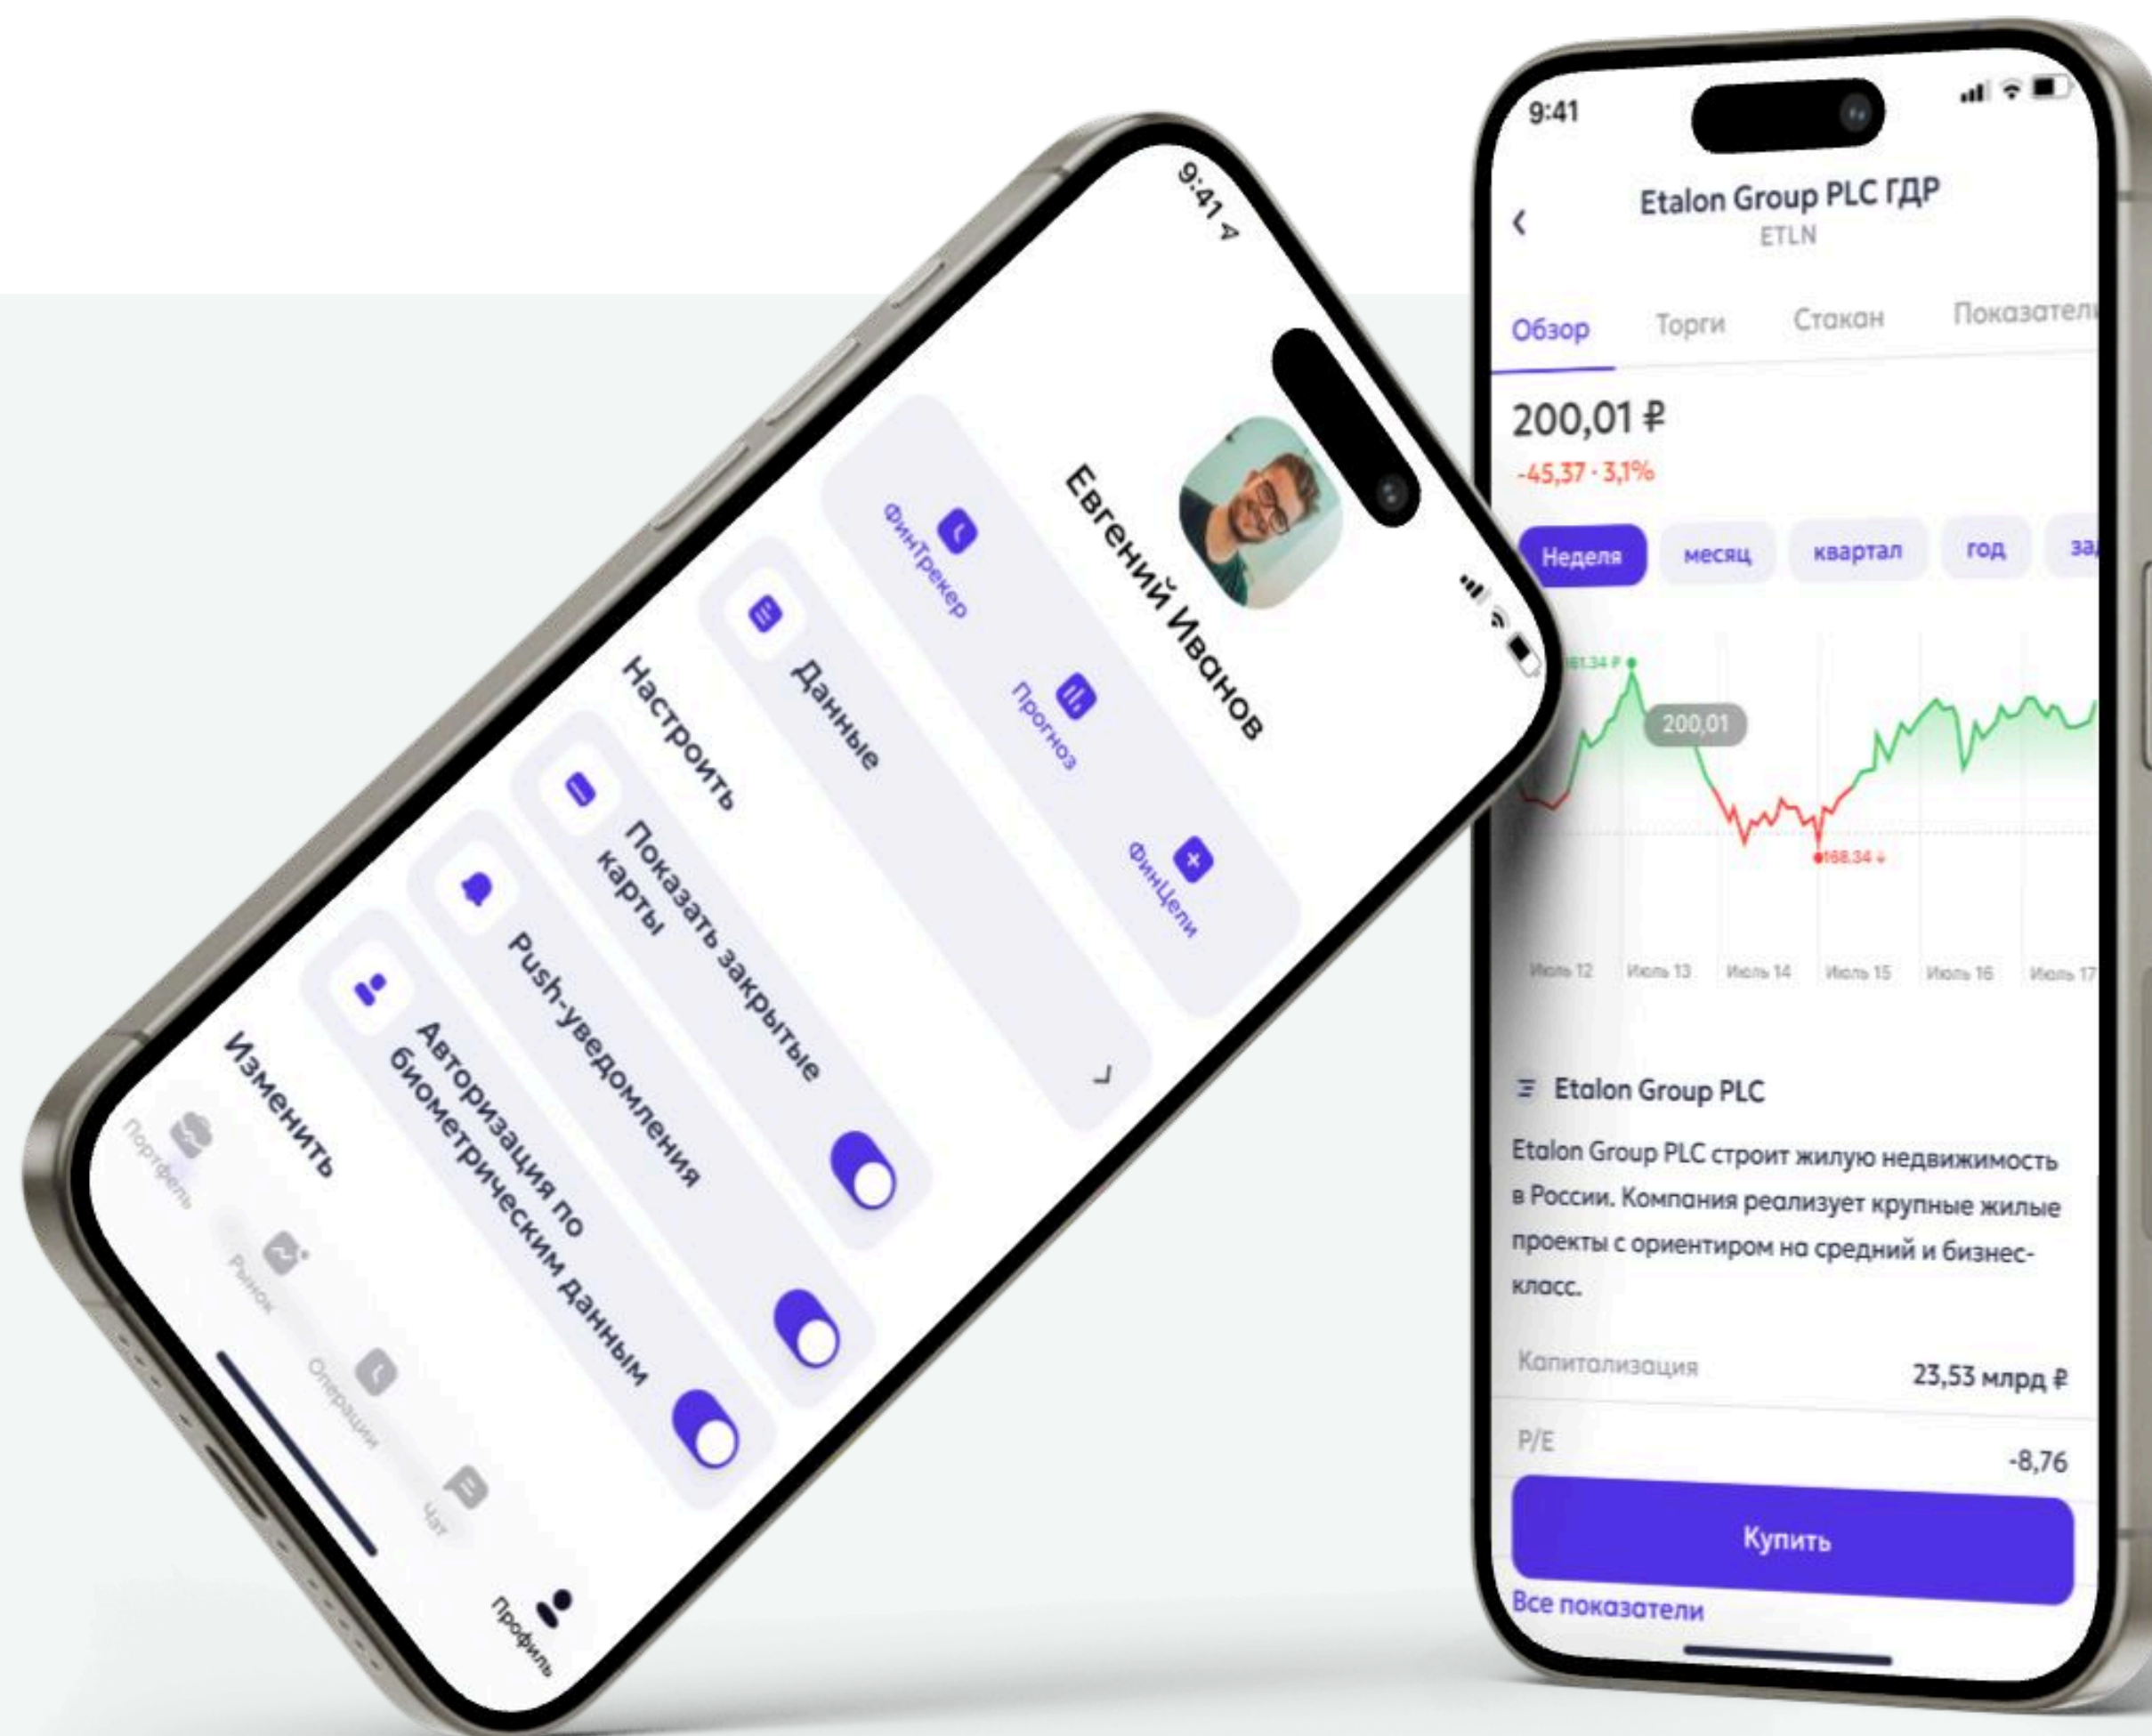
9:41

Евгений Иванов

ФинТрекер

Прогноз

ФинЦели

Данные

Настроить

Показать закрытые карты

Push-уведомления

Авторизация по биометрическим данным

Изменить

Портфель

Рынок

Операции

Чат

Профиль

9:41

Etalon Group PLC ГДР
ETLN

Обзор Торги Стакан Показатели

200,01 ₽
-45,37 · 3,1%

Неделя месяц квартал год за

161,34 ₽

200,01

168,34

Июль 12 Июль 13 Июль 14 Июль 15 Июль 16 Июль 17

Etalon Group PLC

Etalon Group PLC строит жилую недвижимость в России. Компания реализует крупные жилые проекты с ориентиром на средний и бизнес-класс.

| Капитализация | 23,53 млрд ₽ |
|---|---|
| P/E | -8,76 |

Купить

Все показатели